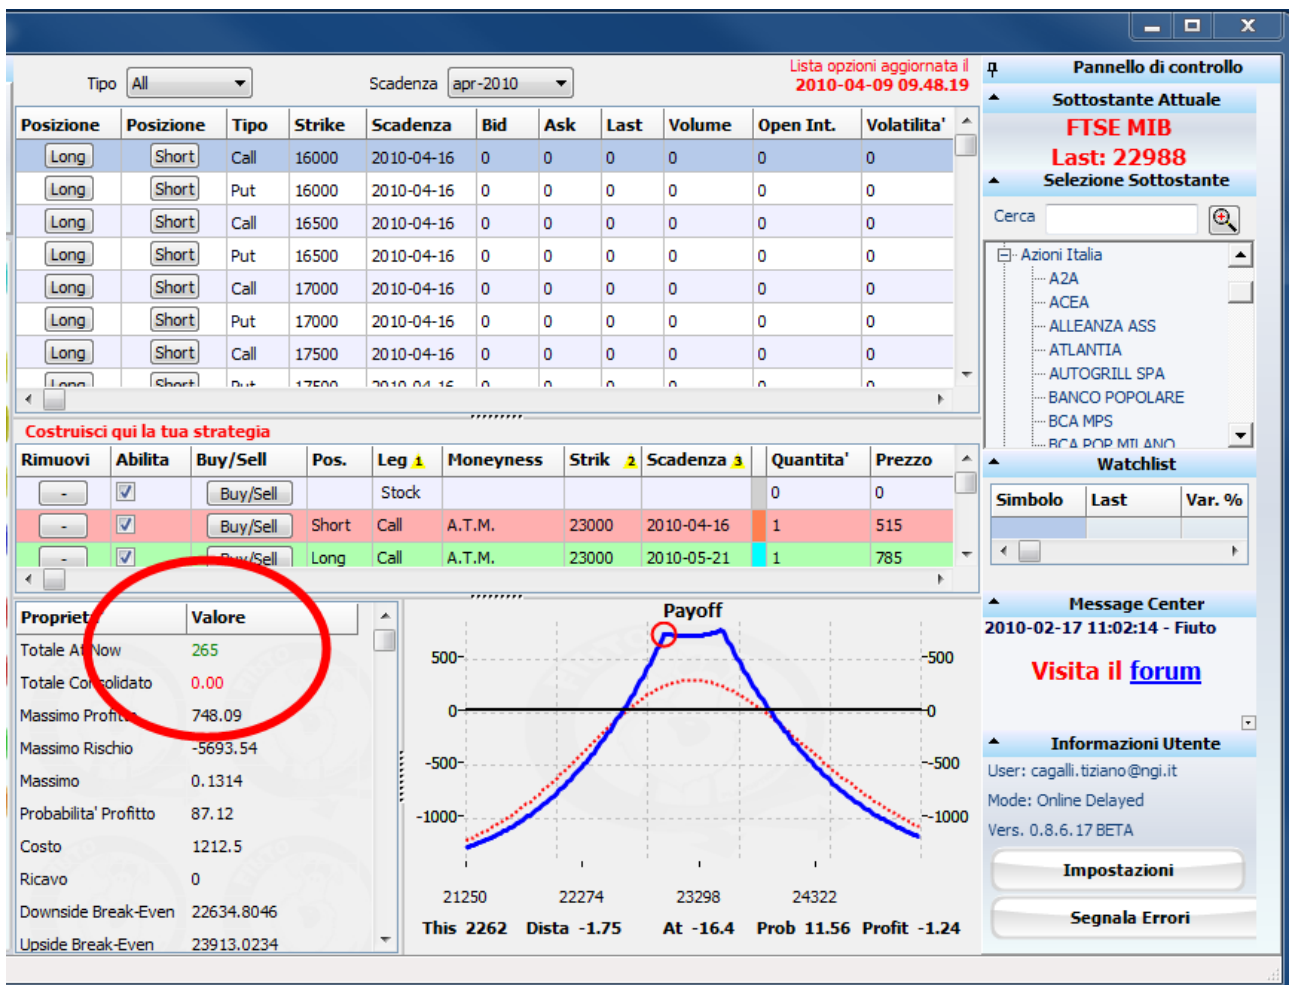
Tipo All

Scadenza apr-2010

Lista opzioni aggiornata il
2010-04-09 09.48.19

| Posizione | Posizione | Tipo | Strike | Scadenza | Bid | Ask | Last | Volume | Open Int. | Volatilita' |
|---|---|---|---|---|---|---|---|---|---|---|
| Long | Short | Call | 16000 | 2010-04-16 | 0 | 0 | 0 | 0 | 0 | 0 |
| Long | Short | Put | 16000 | 2010-04-16 | 0 | 0 | 0 | 0 | 0 | 0 |
| Long | Short | Call | 16500 | 2010-04-16 | 0 | 0 | 0 | 0 | 0 | 0 |
| Long | Short | Put | 16500 | 2010-04-16 | 0 | 0 | 0 | 0 | 0 | 0 |
| Long | Short | Call | 17000 | 2010-04-16 | 0 | 0 | 0 | 0 | 0 | 0 |
| Long | Short | Put | 17000 | 2010-04-16 | 0 | 0 | 0 | 0 | 0 | 0 |
| Long | Short | Call | 17500 | 2010-04-16 | 0 | 0 | 0 | 0 | 0 | 0 |
| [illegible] | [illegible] | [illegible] | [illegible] | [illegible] | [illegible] | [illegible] | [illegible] | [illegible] | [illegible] | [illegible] |

Costruisci qui la tua strategia

| Rimuovi | Abilita | Buy/Sell | Pos. | Leg 1 | Moneyness | Strik 2 | Scadenza 3 | | Quantita' | Prezzo |
|---|---|---|---|---|---|---|---|---|---|---|
| - | ☑ | Buy/Sell | | Stock | | | | | 0 | 0 |
| - | ☑ | Buy/Sell | Short | Call | A.T.M. | 23000 | 2010-04-16 | | 1 | 515 |
| - | ☑ | Buy/Sell | Long | Call | A.T.M. | 23000 | 2010-05-21 | | 1 | 785 |

| Propriet | Valore |
|---|---|
| Totale At Now | 265 |
| Totale Consolidato | 0.00 |
| Massimo Profitto | 748.09 |
| Massimo Rischio | -5693.54 |
| Massimo | 0.1314 |
| Probabilita' Profitto | 87.12 |
| Costo | 1212.5 |
| Ricavo | 0 |
| Downside Break-Even | 22634.8046 |
| Upside Break-Even | 23913.0234 |

Payoff
500 0 -500 -1000
21250 22274 23298 24322
This 2262 Dista -1.75 At -16.4 Prob 11.56 Profit -1.24

Pannello di controllo
Sottostante Attuale
FTSE MIB
Last: 22988
Selezione Sottostante
Cerca
Azioni Italia
A2A
ACEA
ALLEANZA ASS
ATLANTIA
AUTOGRILL SPA
BANCO POPOLARE
BCA MPS
BCA POP MILANO
Watchlist
| Simbolo | Last | Var. % |
|---|---|---|
Message Center
2010-02-17 11:02:14 - Fiuto
Visita il forum
Informazioni Utente
User: cagalli.tiziano@ngi.it
Mode: Online Delayed
Vers. 0.8.6.17 BETA
Impostazioni
Segnala Errori